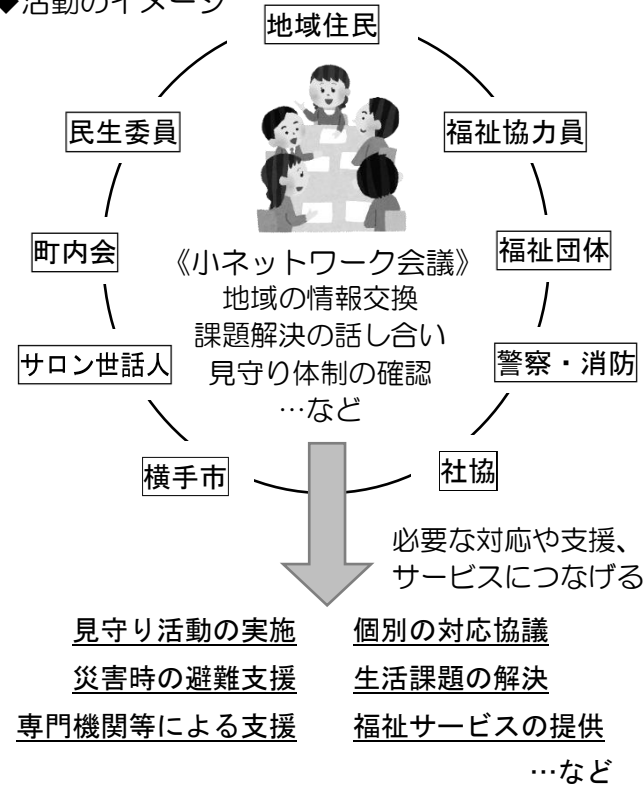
◆活動のイメージ

地域住民

民生委員

福祉協力員

町内会

福祉団体

《小ネットワーク会議》
地域の情報交換
課題解決の話し合い
見守り体制の確認
…など

サロン世話人

警察・消防

横手市

社協

必要な対応や支援、サービスにつなげる

見守り活動の実施　個別の対応協議
災害時の避難支援　生活課題の解決
専門機関等による支援　福祉サービスの提供
…など